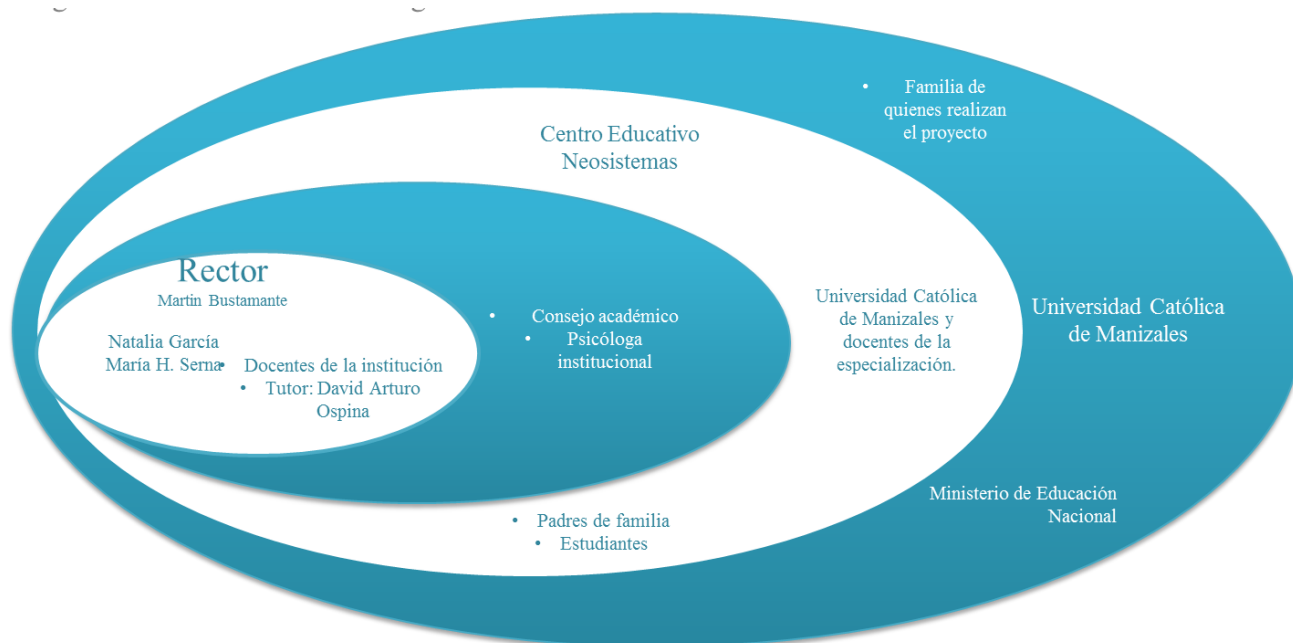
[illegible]

• Familia de quienes realizan el proyecto

Centro Educativo Neosistemas

Rector
Martin Bustamante

Natalia García
María H. Serna

• Docentes de la institución
• Tutor: David Arturo Ospina

• Consejo académico
• Psicóloga institucional

Universidad Católica de Manizales y docentes de la especialización.

Universidad Católica de Manizales

Ministerio de Educación Nacional

• Padres de familia
• Estudiantes